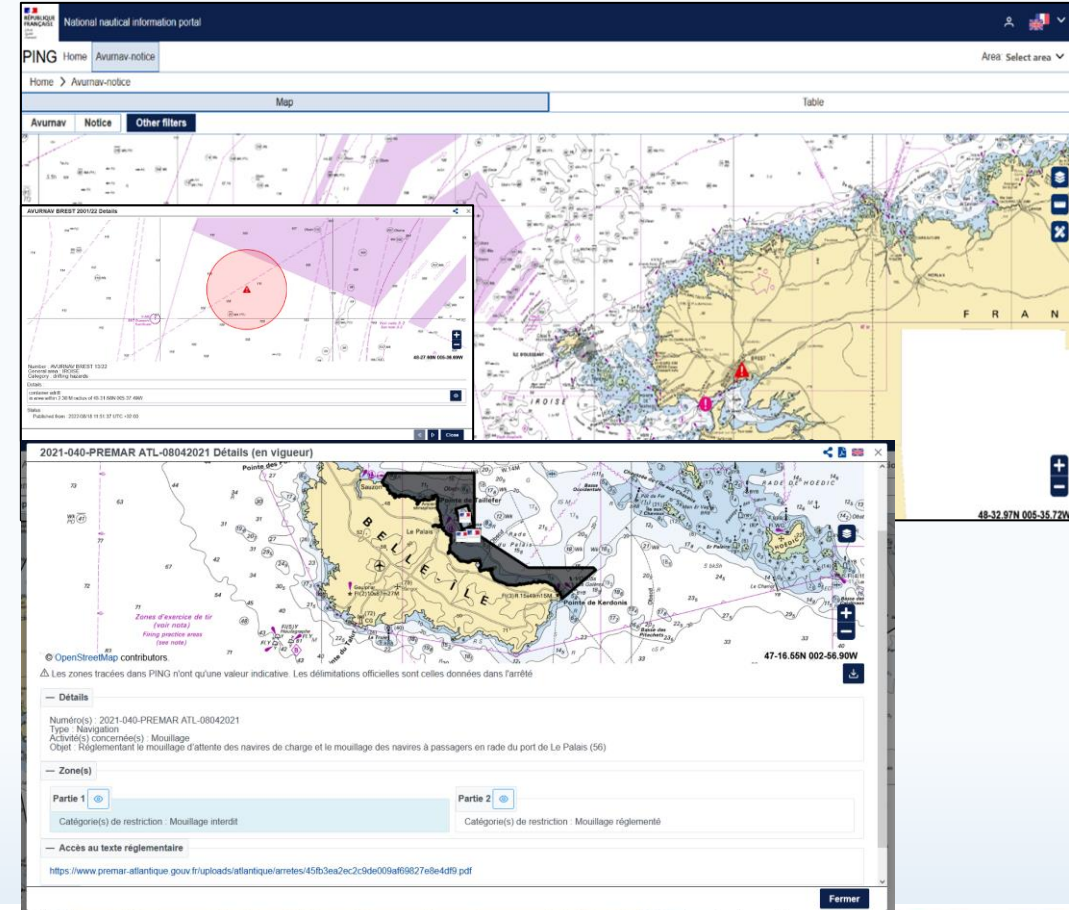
RÉPUBLIQUE FRANÇAISE

National nautical information portal

PING Home Avurnav-notice

Area Select area

Home > Avurnav-notice

Map

Table

Avurnav Notice Other filters

AVURNAV BREST 2001/22 Details

48-27.98N 005-38.08W

Number : AVURNAV BREST 13/22
General area : IROISE
Category : Drifting hazards

Details
container adrift
in area within 2.38 M radius of 48-24.88N 005-37.40W

Status
Published from : 2022/08/18 11:51:37 UTC +00:00

Close

F R A N

IROISE

48-32.97N 005-35.72W

2021-040-PREMAR ATL-08042021 Détails (en vigueur)

BELLE-ÎLE

Le Palais

Pointe de Kerdonis

Zones d'exercice de tir (voir note)
Firing practice areas (see note)

47-16.55N 002-56.90W

© OpenStreetMap contributors.

⚠ Les zones tracées dans PING n'ont qu'une valeur indicative. Les délimitations officielles sont celles données dans l'arrêté

— Détails

Numéro(s) : 2021-040-PREMAR ATL-08042021
Type : Navigation
Activité(s) concernée(s) : Mouillage
Objet : Réglementant le mouillage d'attente des navires de charge et le mouillage des navires à passagers en rade du port de Le Palais (56)

— Zone(s)

Partie 1
Catégorie(s) de restriction : Mouillage interdit

Partie 2
Catégorie(s) de restriction : Mouillage réglementé

— Accès au texte réglementaire

https://www.premar-atlantique.gouv.fr/uploads/atlantique/arretes/45fb3ea2ec2c9de009af69827e8e4df9.pdf

Fermer